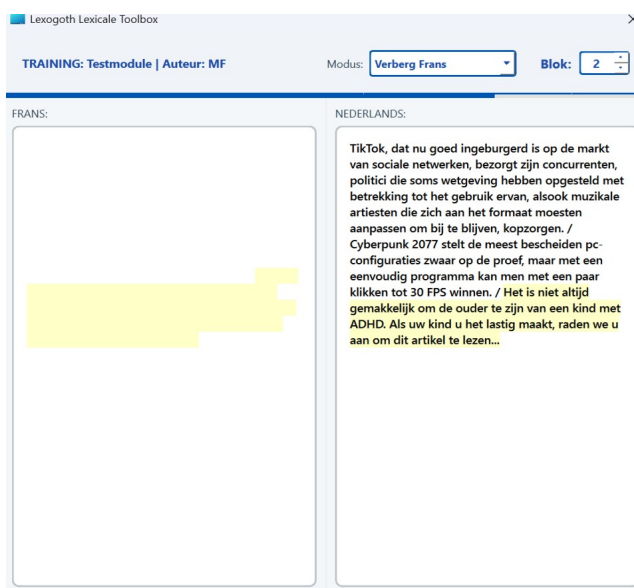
Lexogoth Lexicale Toolbox

TRAINING: Testmodule | Auteur: MF

Modus: Verberg Frans

Blok: 2

FRANS:

NEDERLANDS:

TikTok, dat nu goed ingeburgerd is op de markt van sociale netwerken, bezorgt zijn concurrenten, politici die soms wetgeving hebben opgesteld met betrekking tot het gebruik ervan, alsook muzikale artiesten die zich aan het formaat moesten aanpassen om bij te blijven, kopzorgen. / Cyberpunk 2077 stelt de meest bescheiden pc-configuraties zwaar op de proef, maar met een eenvoudig programma kan men met een paar klikken tot 30 FPS winnen. / Het is niet altijd gemakkelijk om de ouder te zijn van een kind met ADHD. Als uw kind u het lastig maakt, raden we u aan om dit artikel te lezen...